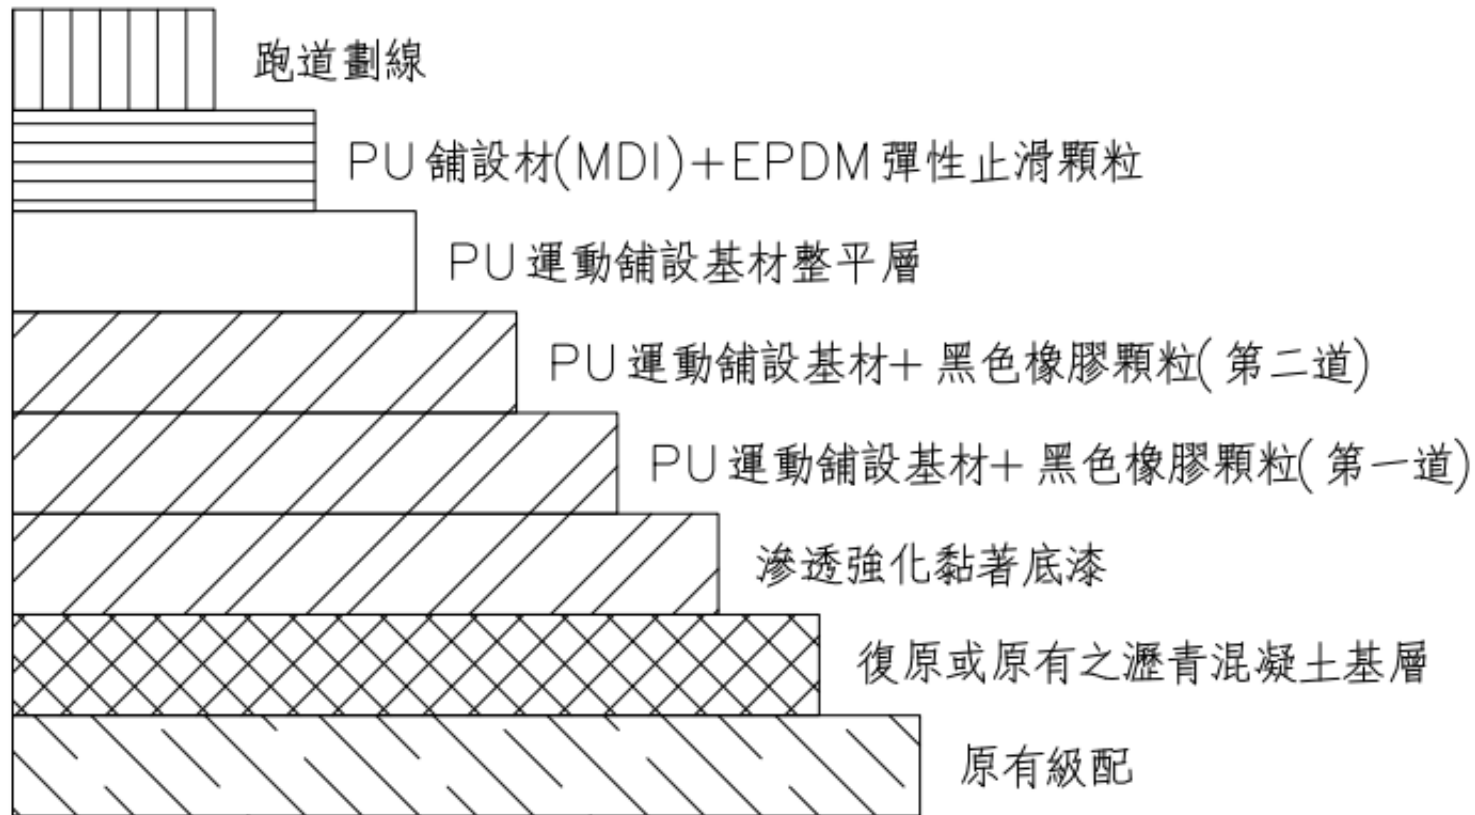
跑道劃線

PU 鋪設材(MDI)+EPDM 彈性止滑顆粒

PU 運動鋪設基材整平層

PU 運動鋪設基材+ 黑色橡膠顆粒( 第二道)

PU 運動鋪設基材+ 黑色橡膠顆粒( 第一道)

滲透強化黏著底漆

復原或原有之瀝青混凝土基層

原有級配